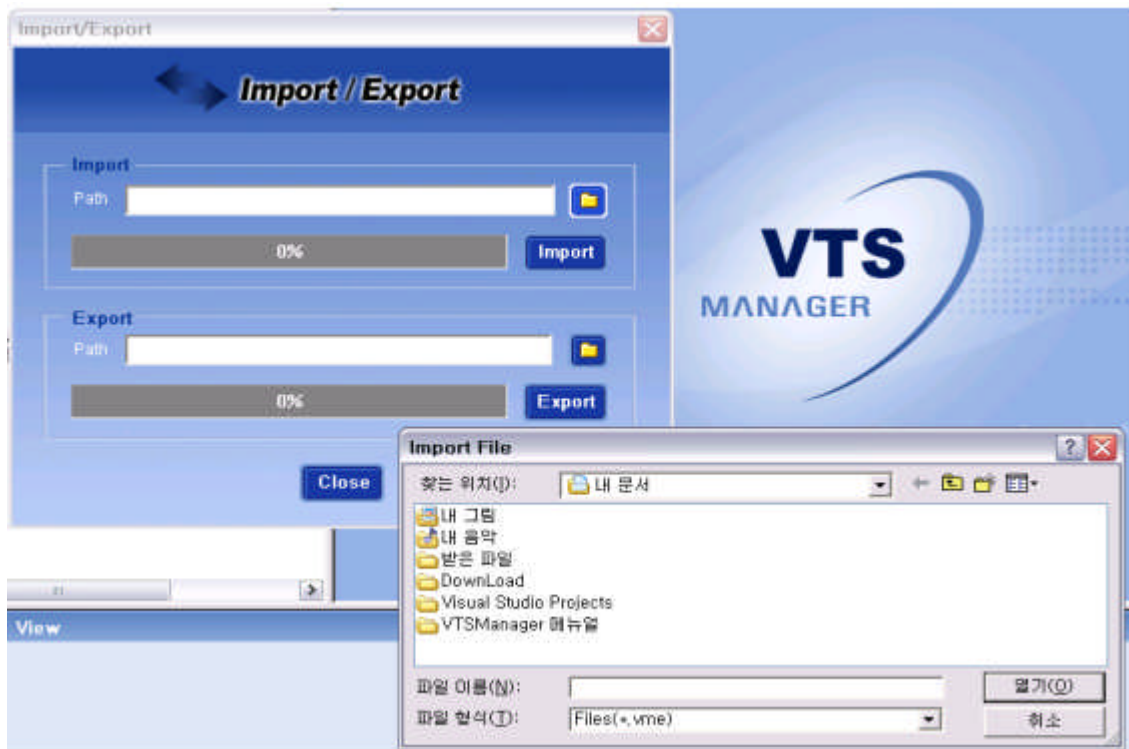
Import/Export

Import / Export

Import
Path
0%
Import

Export
Path
0%
Export

Close

VTS
MANAGER

View

Import File
찾는 위치(I): 내 문서
내 그림
내 음악
받은 파일
DownLoad
Visual Studio Projects
VTSManager 메뉴얼
파일 이름(N):
파일 형식(T): Files(*.vme)
열기(O)
취소